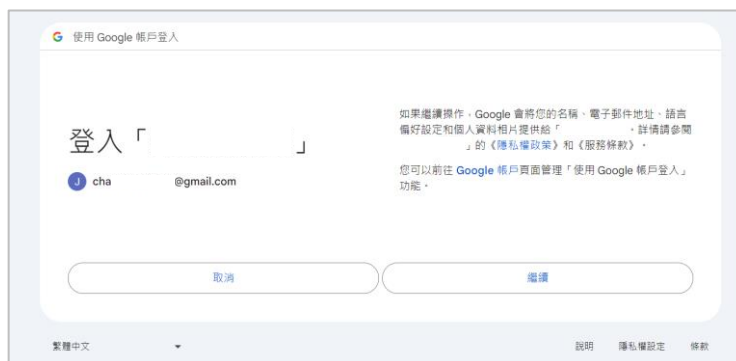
G 使用 Google 帳戶登入

登入「 」

J cha @gmail.com

如果繼續操作，Google 會將您的名稱、電子郵件地址、語言偏好設定和個人資料相片提供給「 」。詳情請參閱「 」的《隱私權政策》和《服務條款》。

您可以前往 Google 帳戶頁面管理「使用 Google 帳戶登入」功能。

取消

繼續

繁體中文

說明 隱私權設定 條款